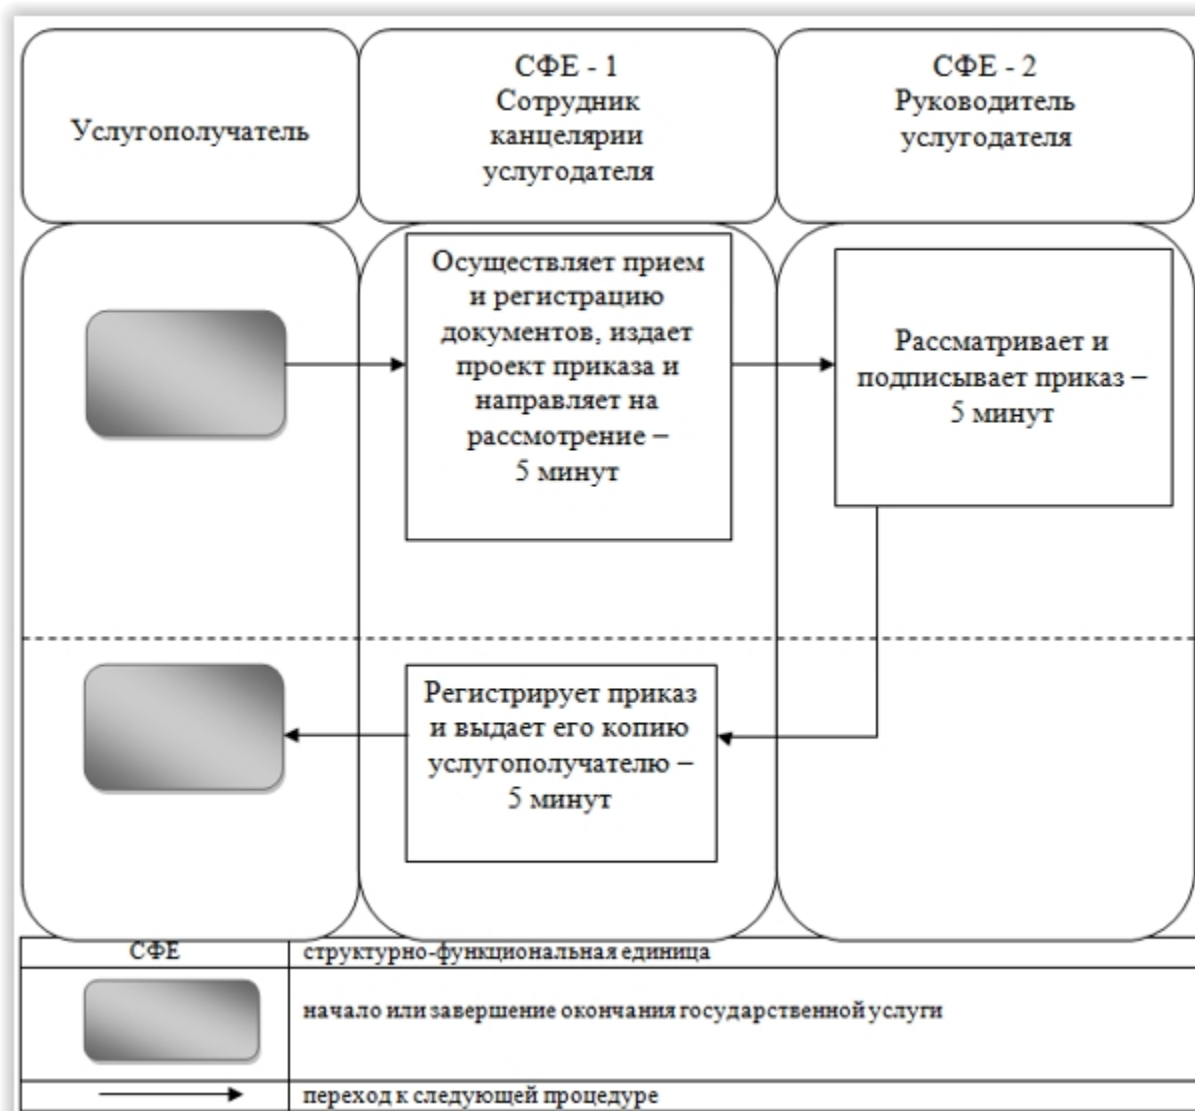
Услугополучатель

СФЕ - 1
Сотрудник канцелярии услугодателя

СФЕ - 2
Руководитель услугодателя

Осуществляет прием и регистрацию документов, издает проект приказа и направляет на рассмотрение – 5 минут

Рассматривает и подписывает приказ – 5 минут

Регистрирует приказ и выдает его копию услугополучателю – 5 минут

| СФЕ | структурно-функциональная единица |
|---|---|
| | начало или завершение окончания государственной услуги |
| | переход к следующей процедуре |